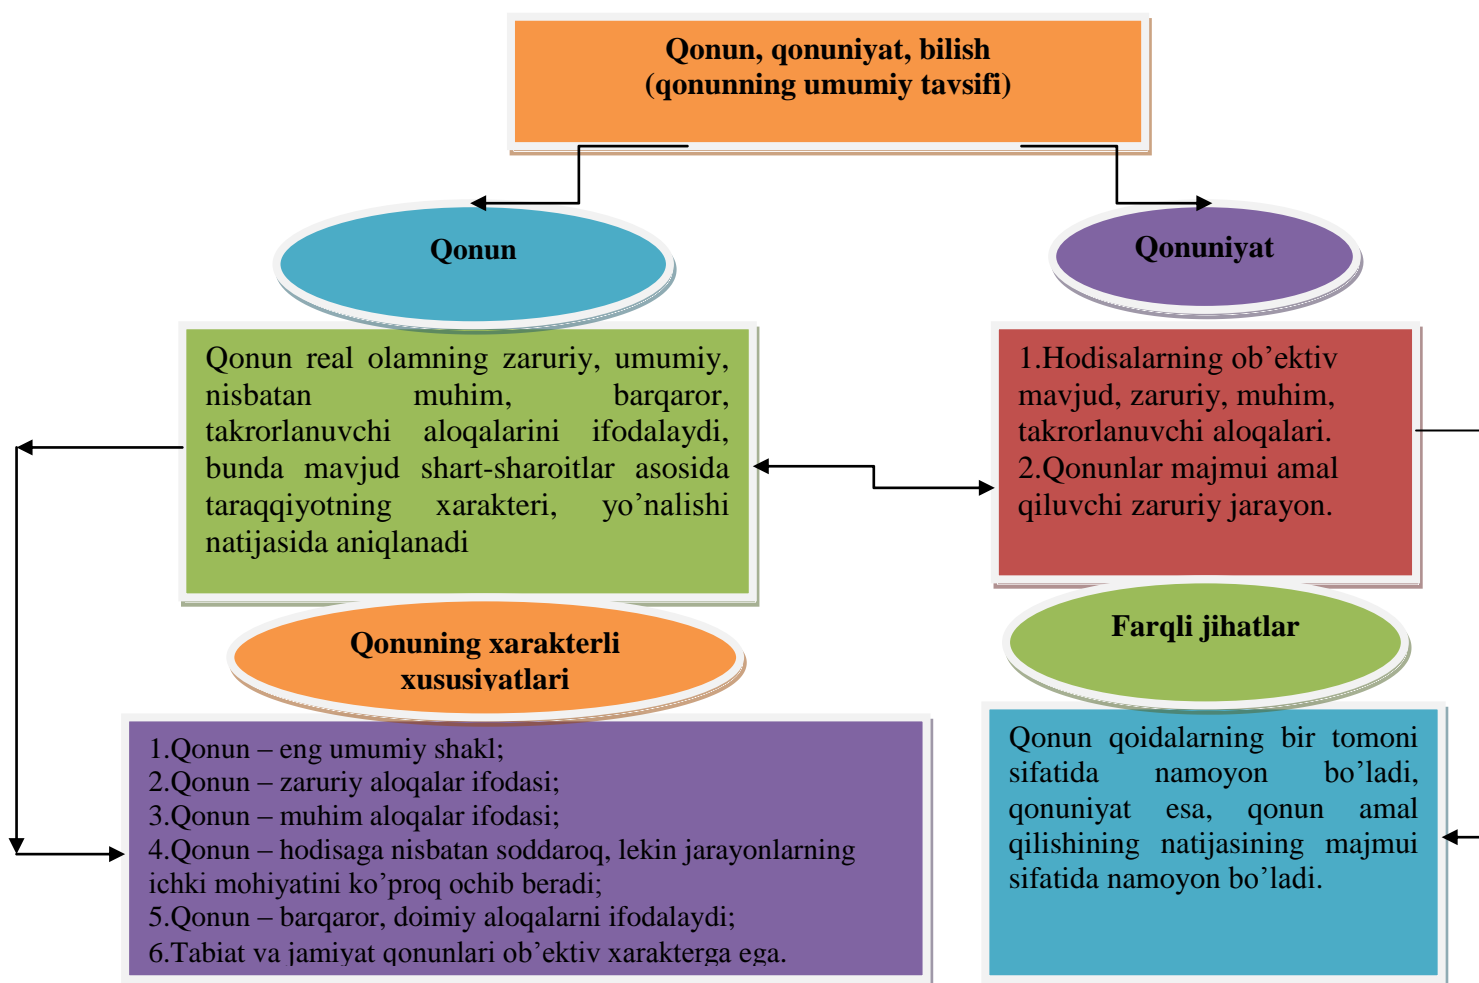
Qonun, qonuniyat, bilish
(qonunning umumiy tavsifi)

Qonun

Qonuniyat

Qonun real olamning zaruriy, umumiy, nisbatan muhim, barqaror, takrorlanuvchi aloqalarini ifodalaydi, bunda mavjud shart-sharoitlar asosida taraqqiyotning xarakteri, yo’nalishi natijasida aniqlanadi

1.Hodisalarning ob’ektiv mavjud, zaruriy, muhim, takrorlanuvchi aloqalari.
2.Qonunlar majmui amal qiluvchi zaruriy jarayon.

Qonuning xarakterli xususiyatlari

Farqli jihatlar

1.Qonun – eng umumiy shakl;
2.Qonun – zaruriy aloqalar ifodasi;
3.Qonun – muhim aloqalar ifodasi;
4.Qonun – hodisaga nisbatan soddaroq, lekin jarayonlarning ichki mohiyatini ko’proq ochib beradi;
5.Qonun – barqaror, doimiy aloqalarni ifodalaydi;
6.Tabiat va jamiyat qonunlari ob’ektiv xarakterga ega.

Qonun qoidalarning bir tomoni sifatida namoyon bo’ladi, qonuniyat esa, qonun amal qilishining natijasining majmui sifatida namoyon bo’ladi.